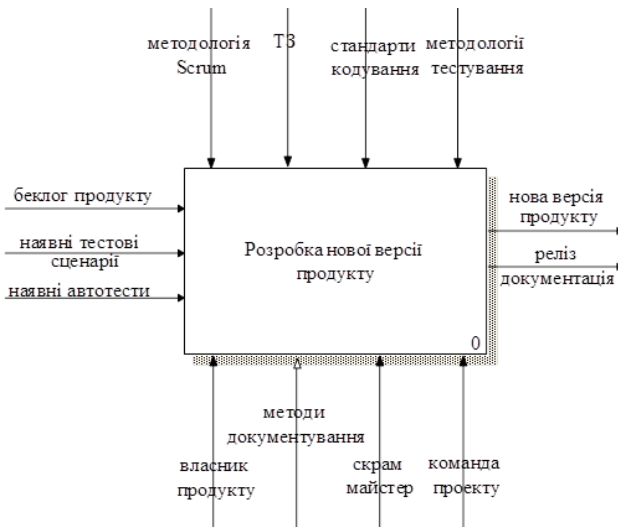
методологія Scrum

ТЗ

стандарти кодування

методології тестування

беклог продукту

наявні тестові сценарії

наявні автотести

Розробка нової версії продукту

0

нова версія продукту

реліз документація

методи документування

власник продукту

скрам майстер

команда проекту